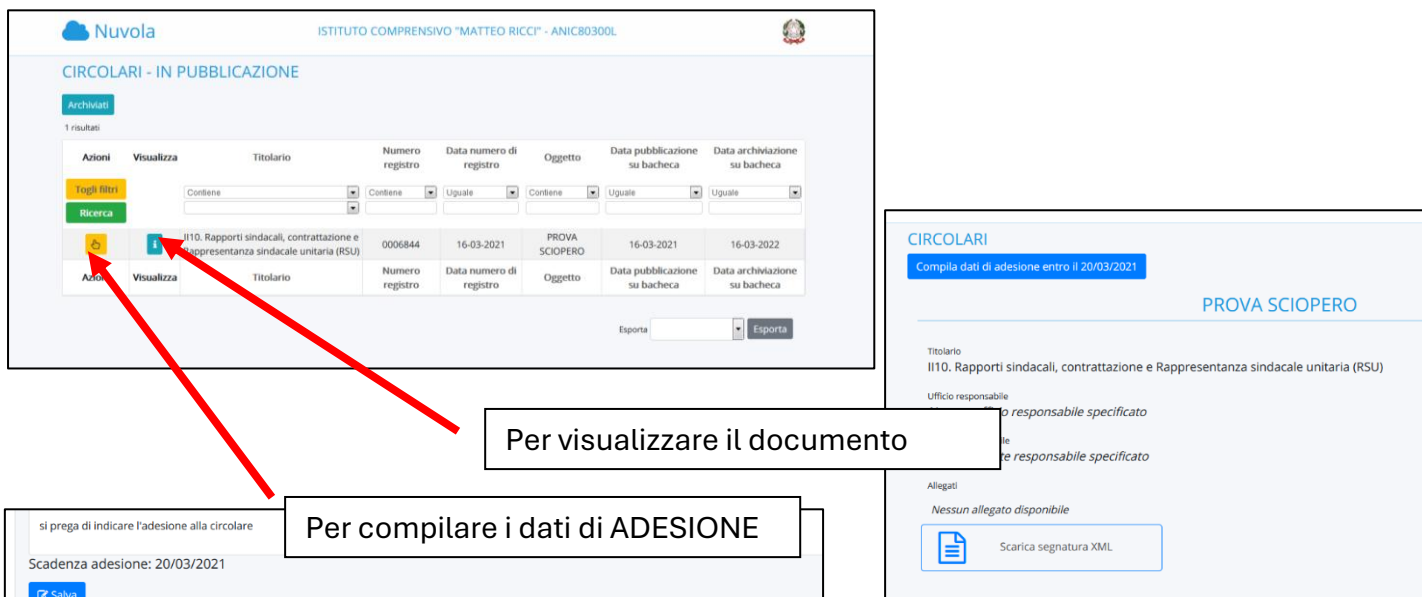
Nuvola

ISTITUTO COMPRENSIVO "MATTEO RICCI" - ANIC80300L

CIRCOLARI - IN PUBBLICAZIONE

Archiviati

1 risultati

| Azioni | Visualizza | Titolario | Numero registro | Data numero di registro | Oggetto | Data pubblicazione su bacheca | Data archiviazione su bacheca |
|---|---|---|---|---|---|---|---|
| Togli filtri Ricerca | | Contiene | Contiene | Uguale | Contiene | Uguale | Uguale |
| | | II10. Rapporti sindacali, contrattazione e Rappresentanza sindacale unitaria (RSU) | 0006844 | 16-03-2021 | PROVA SCIOPERO | 16-03-2021 | 16-03-2022 |
| Azioni | Visualizza | Titolario | Numero registro | Data numero di registro | Oggetto | Data pubblicazione su bacheca | Data archiviazione su bacheca |

Esporta Esporta

CIRCOLARI

Compila dati di adesione entro il 20/03/2021

PROVA SCIOPERO

Titolario
II10. Rapporti sindacali, contrattazione e Rappresentanza sindacale unitaria (RSU)

Ufficio responsabile
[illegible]o responsabile specificato

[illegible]le
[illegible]te responsabile specificato

Allegati
Nessun allegato disponibile

Scarica segnatura XML

Per visualizzare il documento

Per compilare i dati di ADESIONE

si prega di indicare l'adesione alla circolare

Scadenza adesione: 20/03/2021

Salva